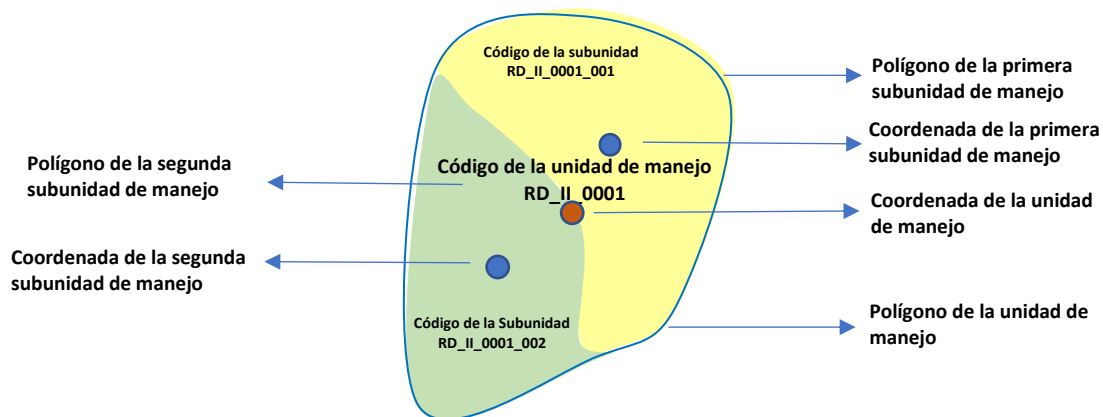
Código de la subunidad
RD_II_0001_001

Polígono de la primera subunidad de manejo

Coordenada de la primera subunidad de manejo

Polígono de la segunda subunidad de manejo

Código de la unidad de manejo
RD_II_0001

Coordenada de la unidad de manejo

Coordenada de la segunda subunidad de manejo

Polígono de la unidad de manejo

Código de la Subunidad
RD_II_0001_002